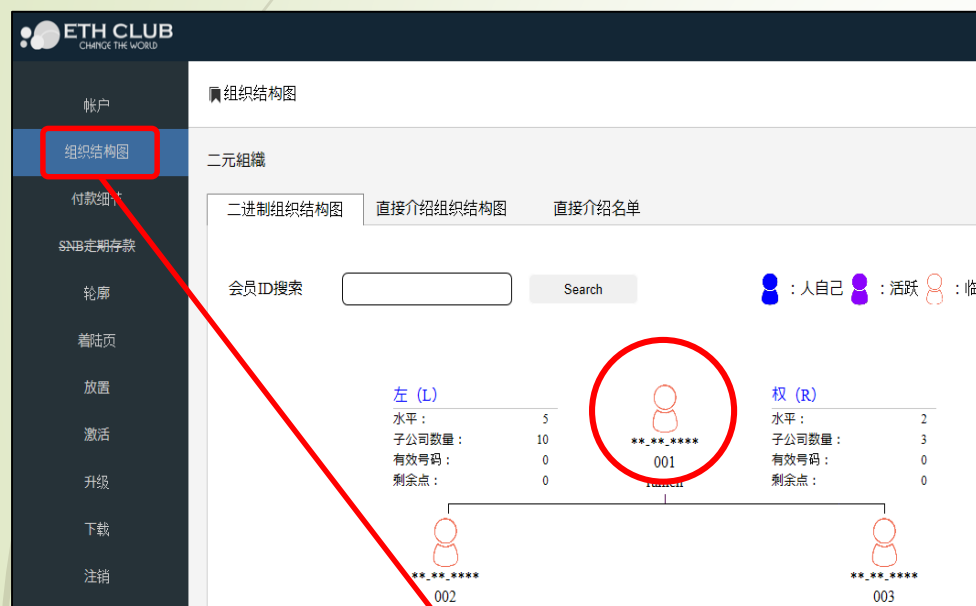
ETH CLUB
CHANGE THE WORLD

帐户
组织结构图
付款细节
SNB定期存款
轮廓
着陆页
放置
激活
升级
下载
注销

组织结构图

二元組織

二进制组织结构图 直接介绍组织结构图 直接介绍名单

会员ID搜索 Search

：人自己 ：活跃 ：临

左（L）
| | |
|---|---|
| 水平： | 5 |
| 子公司数量： | 10 |
| 有效号码： | 0 |
| 剩余点： | 0 |

**_**_****
001
Yanch

权（R）
| | |
|---|---|
| 水平： | 2 |
| 子公司数量： | 3 |
| 有效号码： | 0 |
| 剩余点： | 0 |

**_**_****
002

**_**_****
003